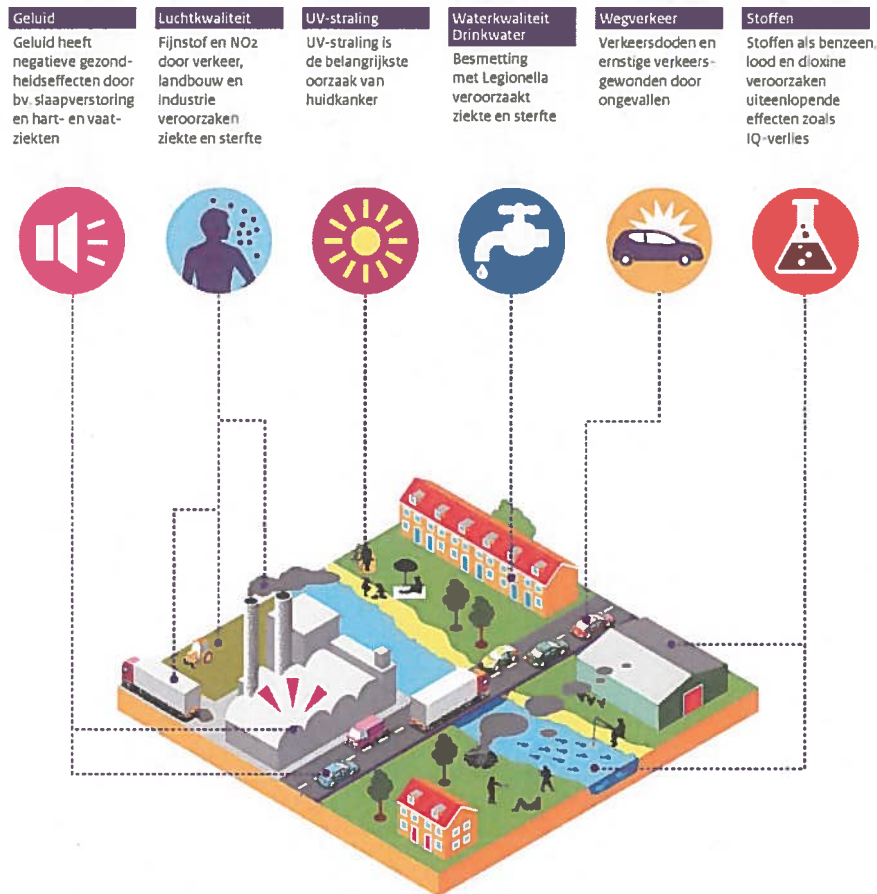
Geluid
Geluid heeft negatieve gezondheidseffecten door bv. slaapverstoring en hart- en vaatziekten

Luchtkwaliteit
Fijnstof en NO₂ door verkeer, landbouw en industrie veroorzaken ziekte en sterfte

UV-straling
UV-straling is de belangrijkste oorzaak van huidkanker

Waterkwaliteit Drinkwater
Besmetting met Legionella veroorzaakt ziekte en sterfte

Wegverkeer
Verkeersdoden en ernstige verkeersgewonden door ongevallen

Stoffen
Stoffen als benzeen, lood en dioxine veroorzaken uiteenlopende effecten zoals IQ-verlies